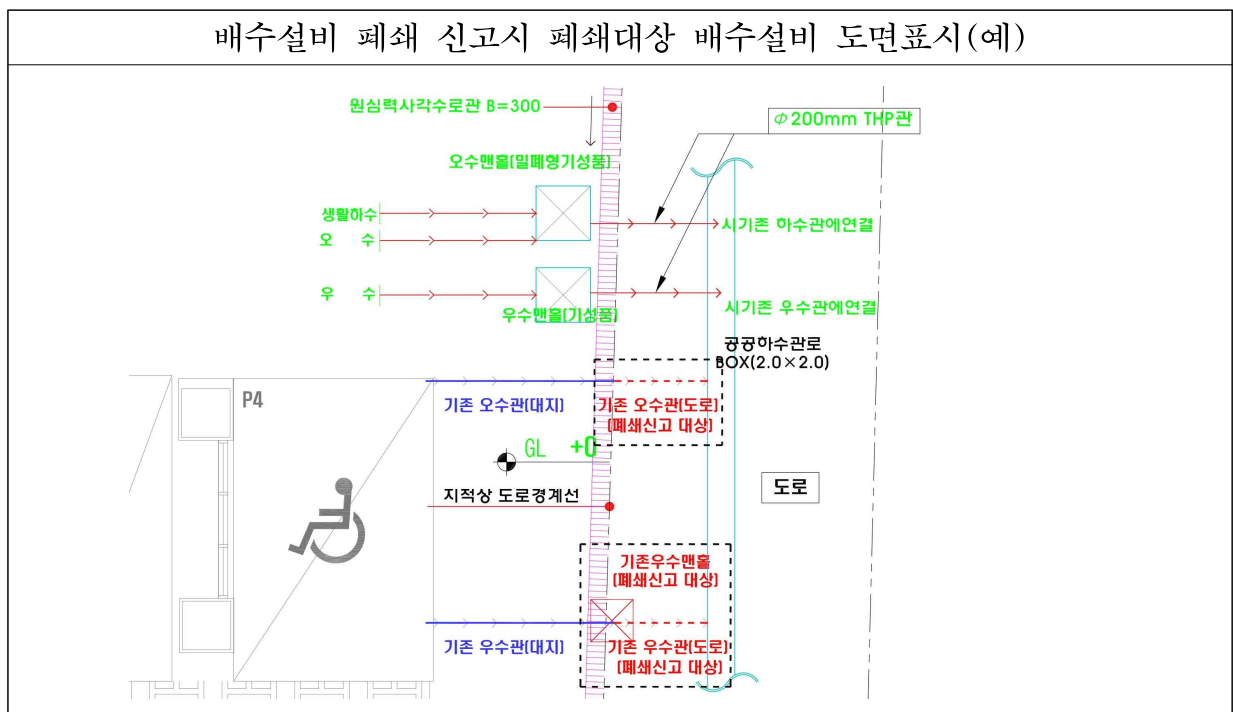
배수설비 폐쇄 신고시 폐쇄대상 배수설비 도면표시(예)

원심력사각수로관 B=300

Φ200mm THP관

오수맨홀(밀폐형기성품)

생활하수

오 수

시기존 하수관에연결

우 수

우수맨홀(기성품)

시기존 우수관에연결

공공하수관로 BOX(2.0×2.0)

P4

기존 오수관(대지)

기존 오수관(도로) (폐쇄신고 대상)

GL +0

도로

지적상 도로경계선

기존우수맨홀 (폐쇄신고 대상)

기존 우수관(대지)

기존 우수관(도로) (폐쇄신고 대상)